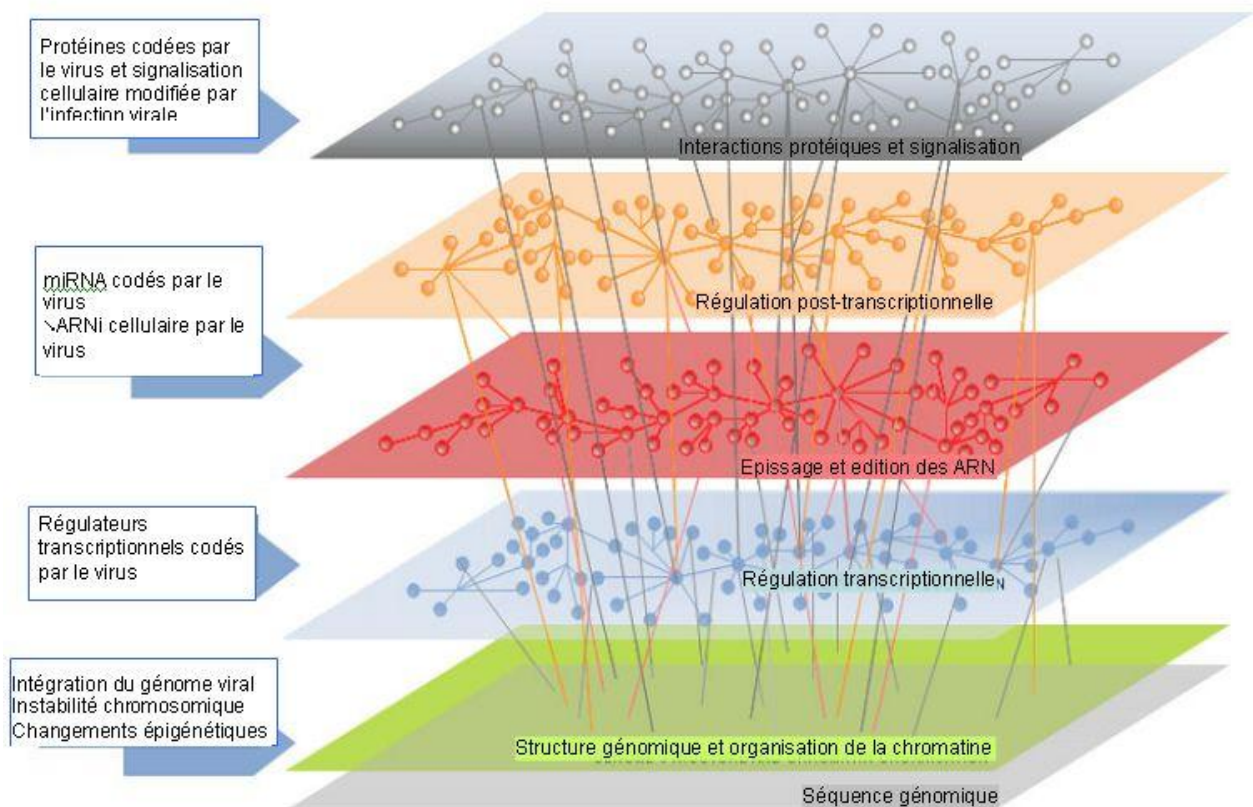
Protéines codées par le virus et signalisation cellulaire modifiée par l'infection virale

Interactions protéiques et signalisation

miRNA codés par le virus
↘ARNi cellulaire par le virus

Régulation post-transcriptionnelle

Epissage et edition des ARN

Régulateurs transcriptionnels codés par le virus

Régulation transcriptionnelle

Intégration du génome viral
Instabilité chromosomique
Changements épigénétiques

Structure génomique et organisation de la chromatine

Séquence génomique